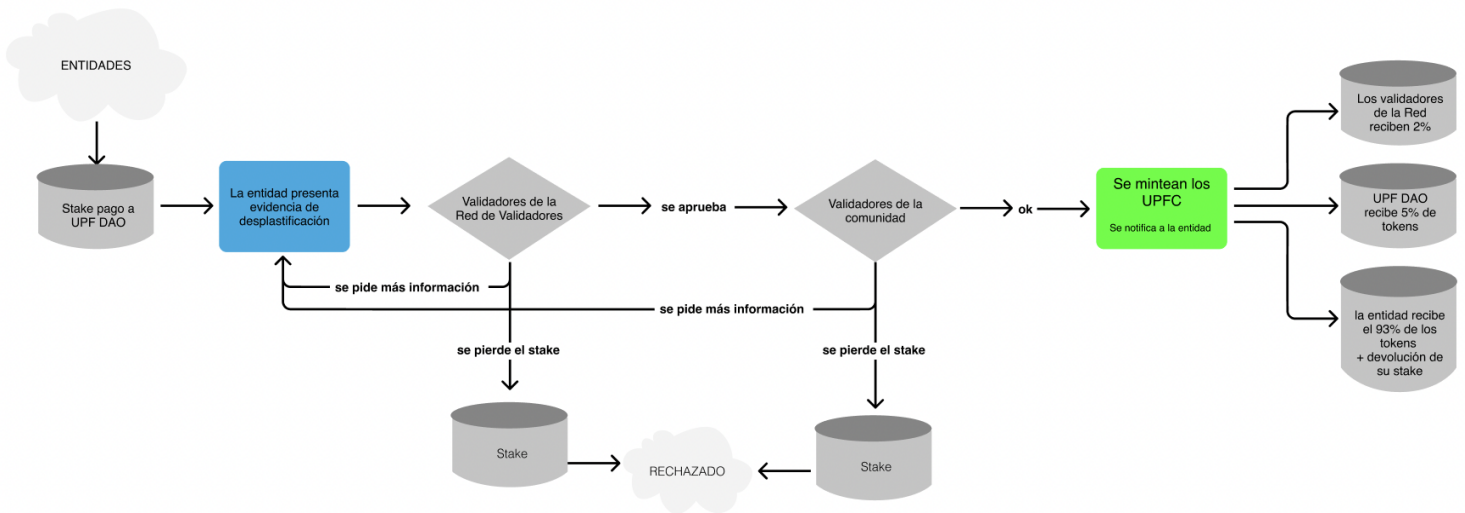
ENTIDADES

Stake pago a UPF DAO

La entidad presenta evidencia de desplastificación

Validadores de la Red de Validadores

se aprueba

Validadores de la comunidad

ok

Se mintean los UPFC

Se notifica a la entidad

Los validadores de la Red reciben 2%

UPF DAO recibe 5% de tokens

la entidad recibe el 93% de los tokens + devolución de su stake

se pide más información

se pide más información

se pierde el stake

se pierde el stake

Stake

RECHAZADO

Stake